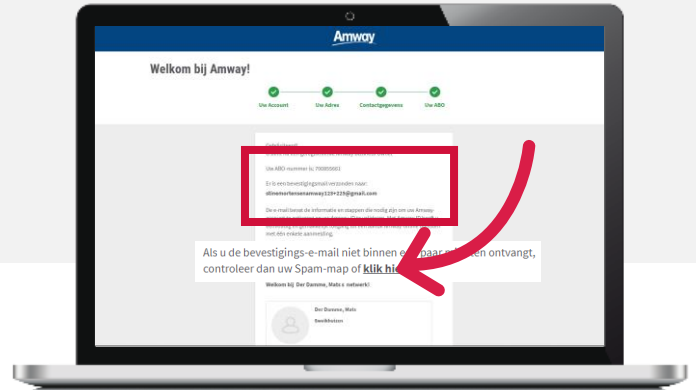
Amway

Welkom bij Amway!

Uw Account Uw Adres Contactgegevens Uw ABO

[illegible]

Uw ABO-nummer is: 700005601

Er is een bevestigingsmail verzonden naar:
stinemortensenamway123+223@gmail.com

De e-mail bevat de informatie en stappen die nodig zijn om uw Amway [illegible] met één enkele aanmelding.

Als u de bevestigings-e-mail niet binnen e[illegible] paar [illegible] ontvangt, controleer dan uw Spam-map of klik hie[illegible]

Welkom bij Der Damme, Mats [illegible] netwerk!

Der Damme, Mats
Sandkhutzen